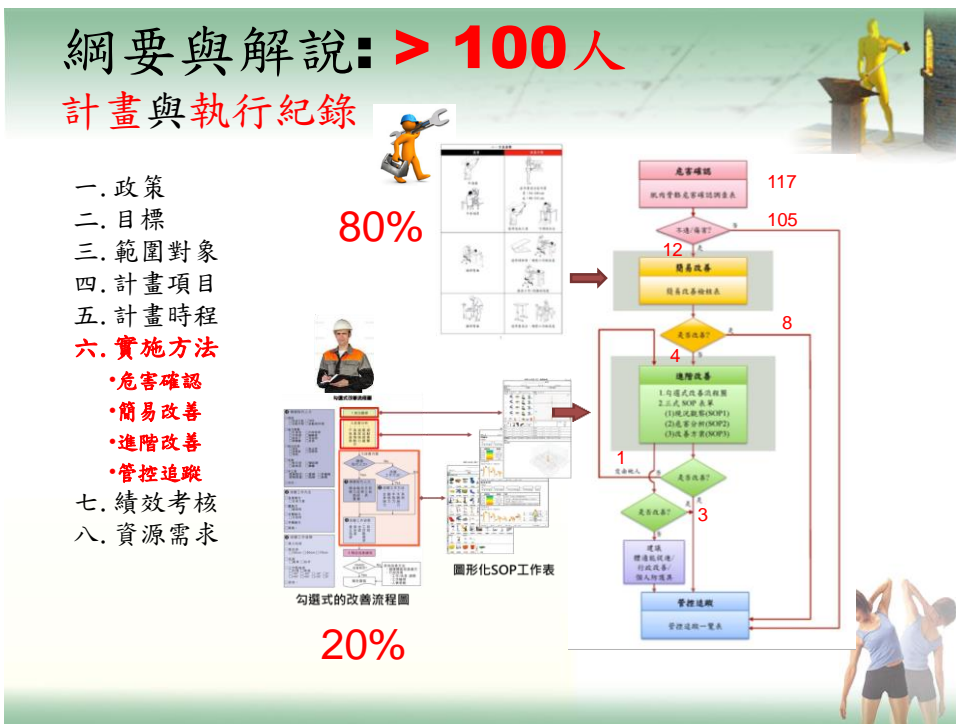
綱要與解說: > 100人

計畫與執行紀錄

一. 政策
二. 目標
三. 範圍對象
四. 計畫項目
五. 計畫時程
六. 實施方法
•危害確認
•簡易改善
•進階改善
•管控追蹤
七. 績效考核
八. 資源需求

80%

20%

勾選式的改善流程圖

圖形化SOP工作表

危害確認
肌肉骨骼危害確認調查表

117

105

不適/痛苦?

12

簡易改善
簡易改善檢核表

8

是否改善?

4

進階改善
1.勾選式改善流程圖
2.三式 SOP 表單
(1)現況觀察(SOP1)
(2)危害分析(SOP2)
(3)改善方案(SOP3)

1

是否改善?

是否改善?

3

建議
轉適能就醫/行政改善/個人防護具

管控追蹤
管控追蹤一覽表